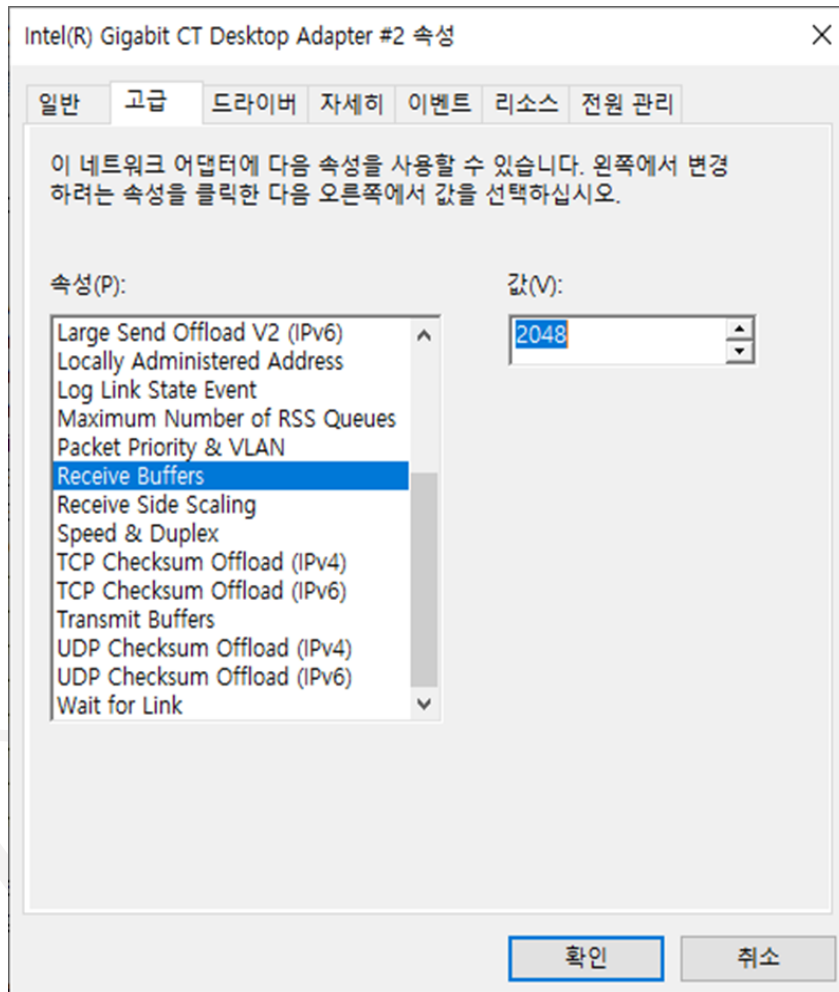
Intel(R) Gigabit CT Desktop Adapter #2 속성

일반 고급 드라이버 자세히 이벤트 리소스 전원 관리

이 네트워크 어댑터에 다음 속성을 사용할 수 있습니다. 왼쪽에서 변경하려는 속성을 클릭한 다음 오른쪽에서 값을 선택하십시오.

속성(P):

Large Send Offload V2 (IPv6)
Locally Administered Address
Log Link State Event
Maximum Number of RSS Queues
Packet Priority & VLAN
Receive Buffers
Receive Side Scaling
Speed & Duplex
TCP Checksum Offload (IPv4)
TCP Checksum Offload (IPv6)
Transmit Buffers
UDP Checksum Offload (IPv4)
UDP Checksum Offload (IPv6)
Wait for Link

값(V):

2048

확인 취소